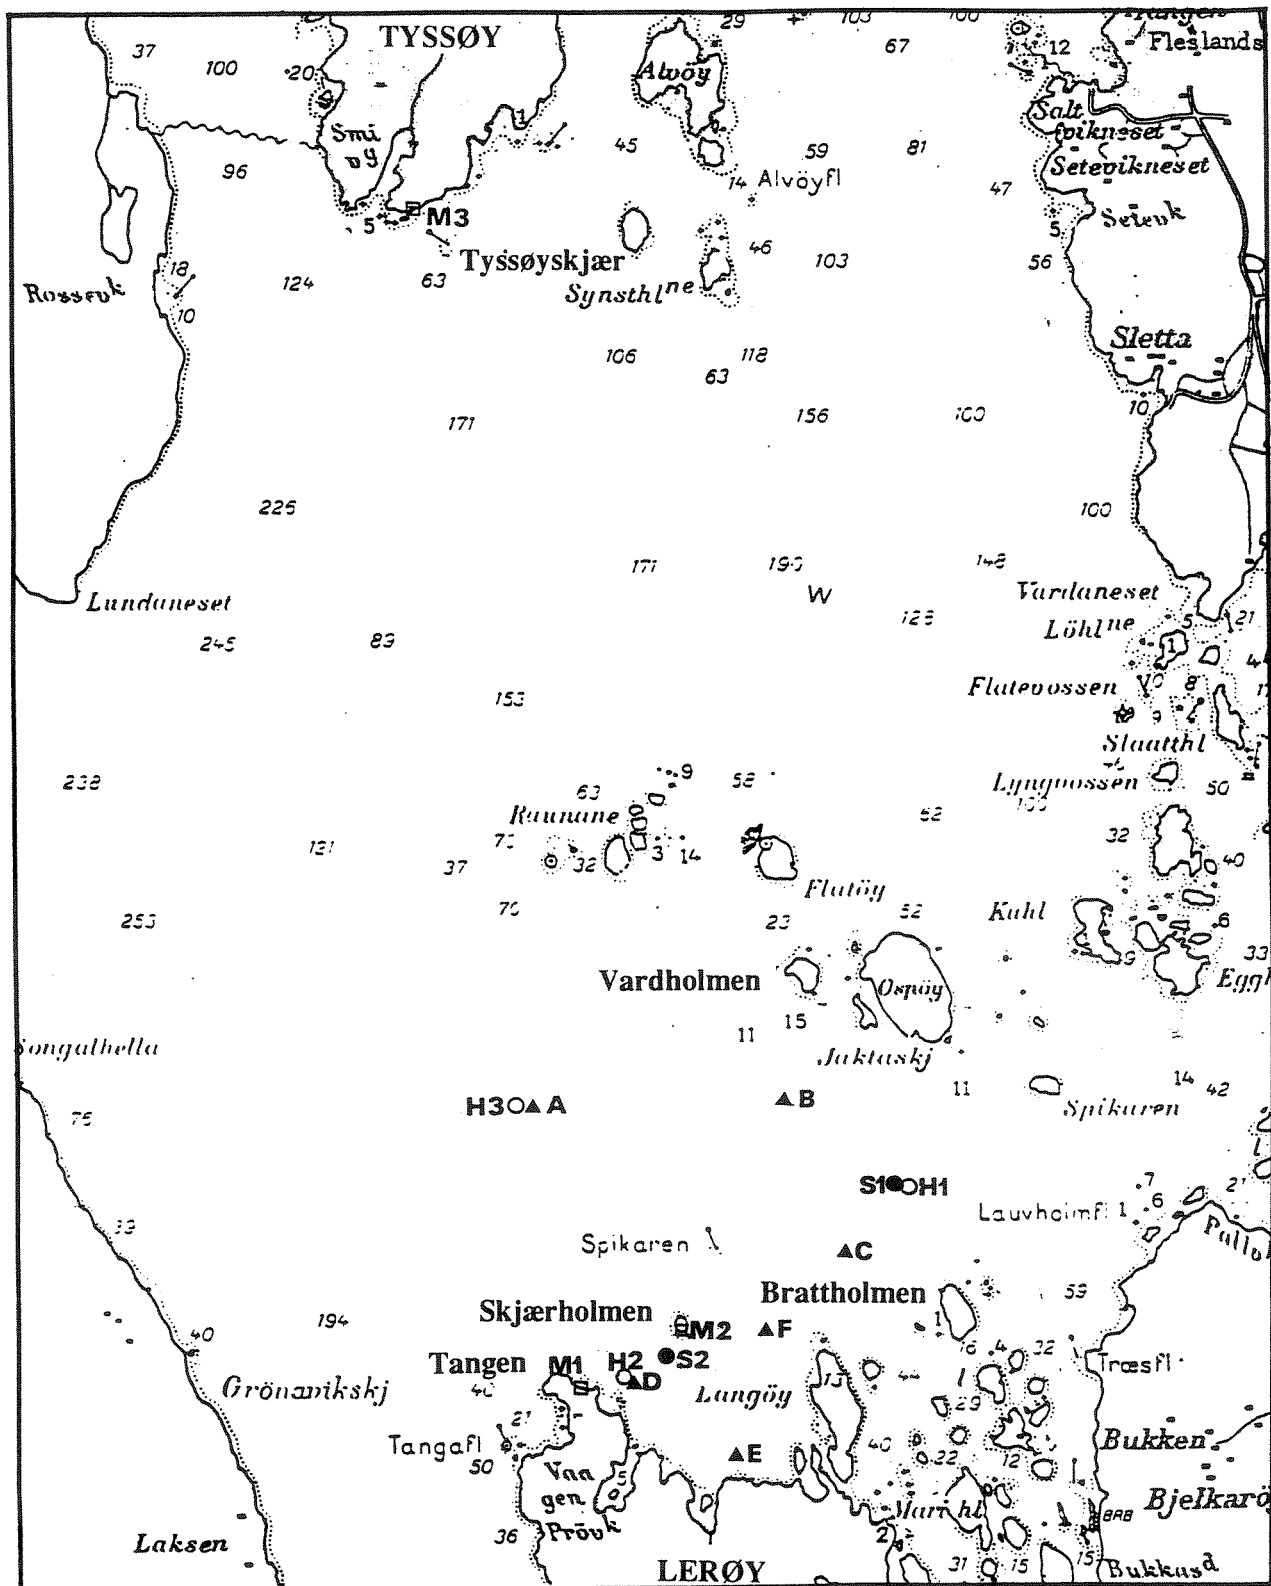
37 100 20 TYSSØY 29 103 100 12 Flesland

Alvöy

Smi øy

45 59 81

Salt vikneset

Setevikneset

96 14 Alvöyfl 47

5 M3 Setevik

Tyssøyskjær 46 103 5

124 63 Synsthl$^{ne}$ 56

Rossevk 18 10

106 118 Sletta

63

171 156 100 10

225 100

171 190 148

W

Lundaneset Vardaneset

245 83 123 Löhl$^{ne}$ 5 21

1

Flatevossen 8

153 9

Slaatthl

232 63 9 58 Lyngvossen 50

Raunane 52

72

32 3 14 32 40

121 37

Flatöy

70 23 52 Kuhl

253 6

33

Vardholmen Ospöy Egg

15

11

Songalhella Jaktaskj

11 14 42

H3 A B

75 Spikaren

S1 H1

7

33 Lauvholmfl 1 6 2

Spikaren C

Brattholmen 59

Skjærholmen

M2 F 1

194 16 4 32

40 Tangen M1 H2 S2 Træsfl

Grönavikskj 40 D Langöy 13

21

Tangafl 50 40 29 Bukken

Vaa gen 5 E 22 12

Bjelkarö

Marihl

36 Prövk 2

Laksen LERØY 31 15 15 Bukkasd